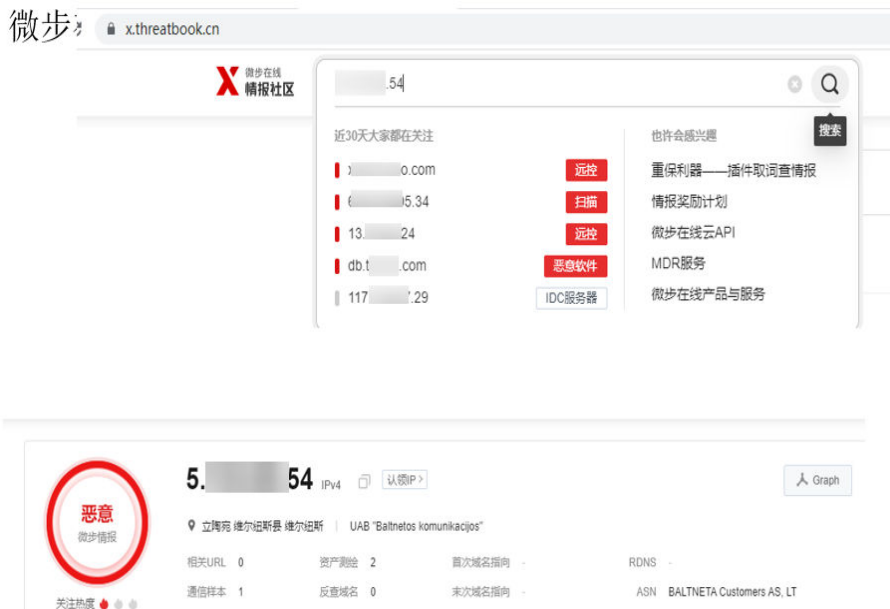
微步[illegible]

x.threatbook.cn

微步在线
情报社区

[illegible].54

搜索

近30天大家都在关注

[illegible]o.com 远控

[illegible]5.34 扫描

13.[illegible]24 远控

db.t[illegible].com 恶意软件

117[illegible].29 IDC服务器

也许会感兴趣

重保利器——插件取词查情报

情报奖励计划

微步在线云API

MDR服务

微步在线产品与服务

恶意
微步情报

5.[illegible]54 IPv4 认领IP >

Graph

立陶宛 维尔纽斯县 维尔纽斯 | UAB "Baltnetos komunikacijos"

| 相关URL | 0 | 资产测绘 | 2 | 首次域名指向 | - | RDNS | - |
|---|---|---|---|---|---|---|---|
| 通信样本 | 1 | 反查域名 | 0 | 末次域名指向 | - | ASN | BALTNETA Customers AS, LT |

关注热度